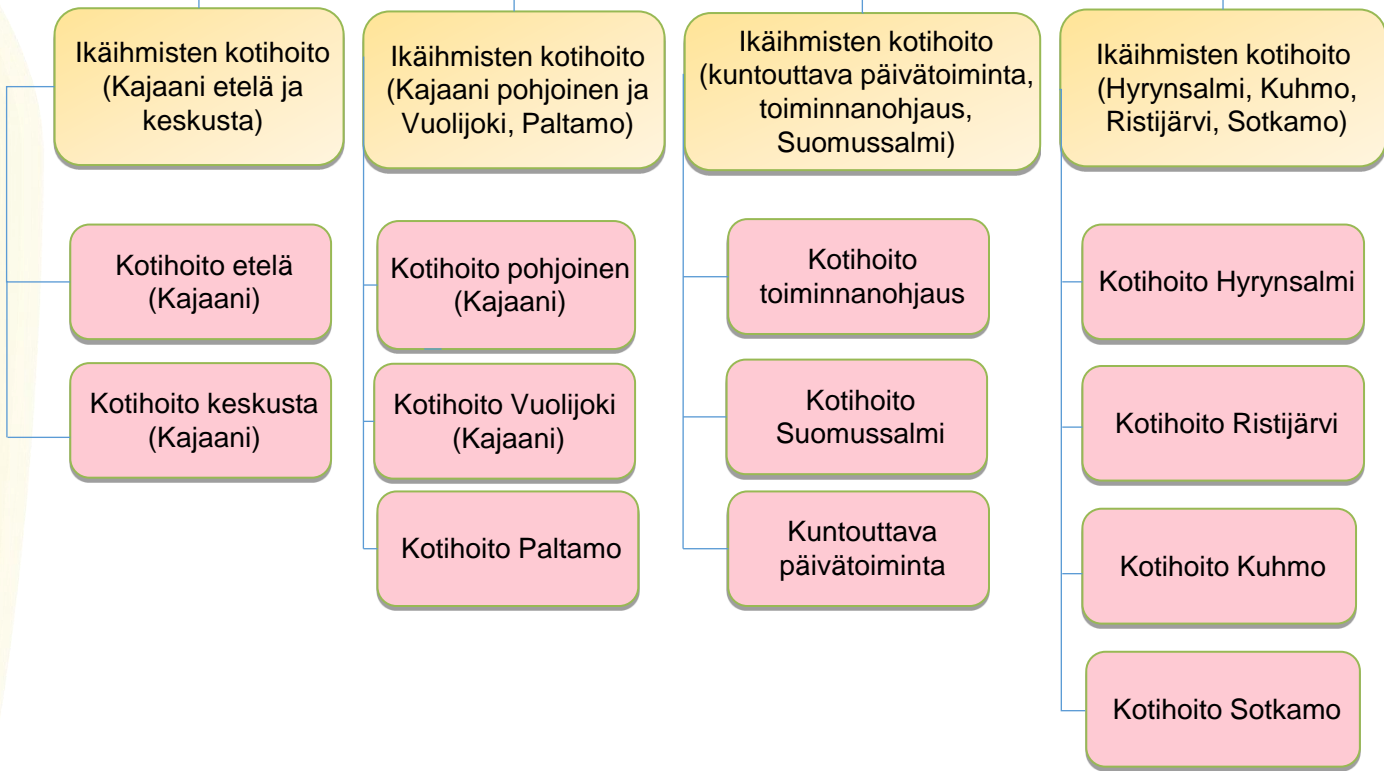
Ikäihmisten kotihoito (Kajaani etelä ja keskusta)

Kotihoito etelä (Kajaani)

Kotihoito keskusta (Kajaani)

Ikäihmisten kotihoito (Kajaani pohjoinen ja Vuolijoki, Paltamo)

Kotihoito pohjoinen (Kajaani)

Kotihoito Vuolijoki (Kajaani)

Kotihoito Paltamo

Ikäihmisten kotihoito (kuntouttava päivätoiminta, toiminnanohjaus, Suomussalmi)

Kotihoito toiminnanohjaus

Kotihoito Suomussalmi

Kuntouttava päivätoiminta

Ikäihmisten kotihoito (Hyrynsalmi, Kuhmo, Ristijärvi, Sotkamo)

Kotihoito Hyrynsalmi

Kotihoito Ristijärvi

Kotihoito Kuhmo

Kotihoito Sotkamo